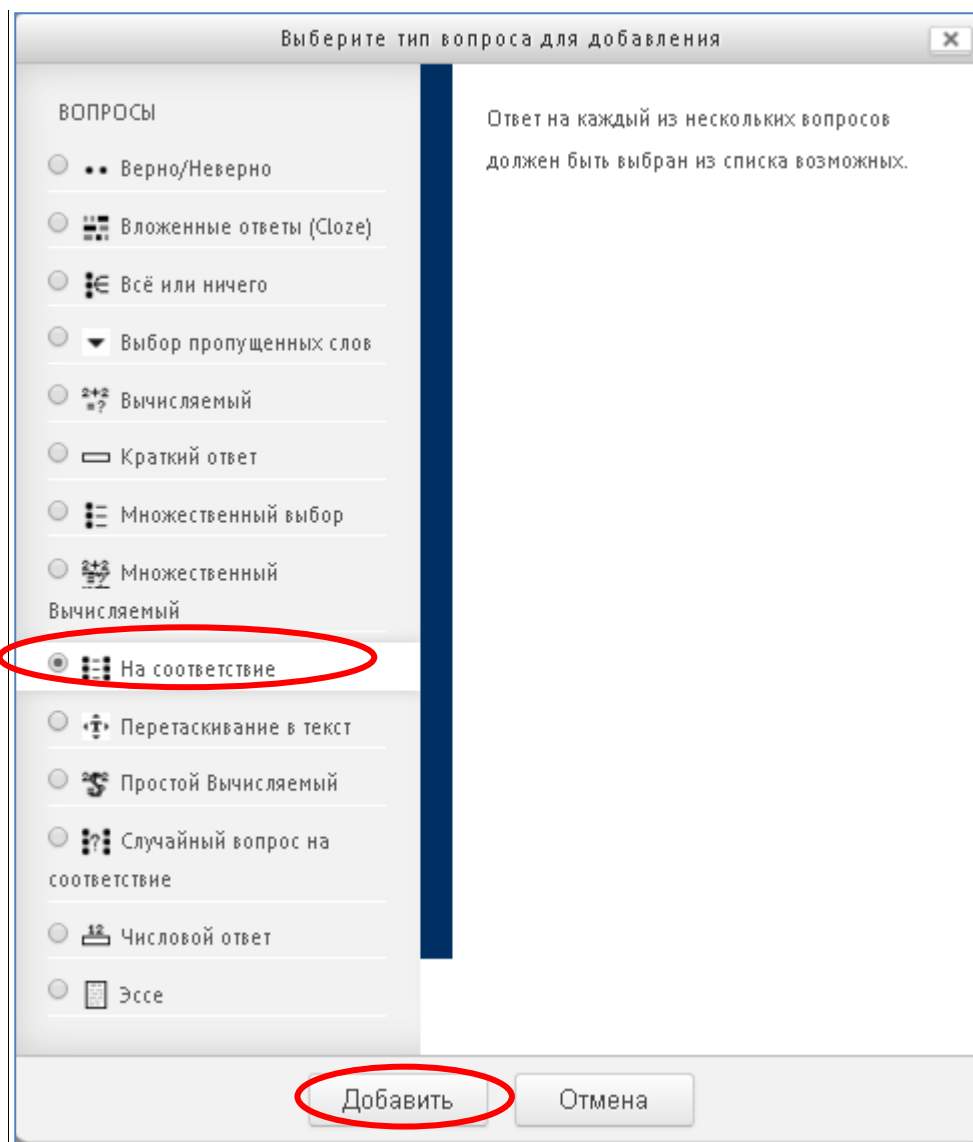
Выберите тип вопроса для добавления

ВОПРОСЫ

Верно/Неверно

Вложенные ответы (Cloze)

Всё или ничего

Выбор пропущенных слов

Вычисляемый

Краткий ответ

Множественный выбор

Множественный Вычисляемый

На соответствие

Перетаскивание в текст

Простой Вычисляемый

Случайный вопрос на соответствие

Числовой ответ

Эссе

Ответ на каждый из нескольких вопросов должен быть выбран из списка возможных.

Добавить

Отмена